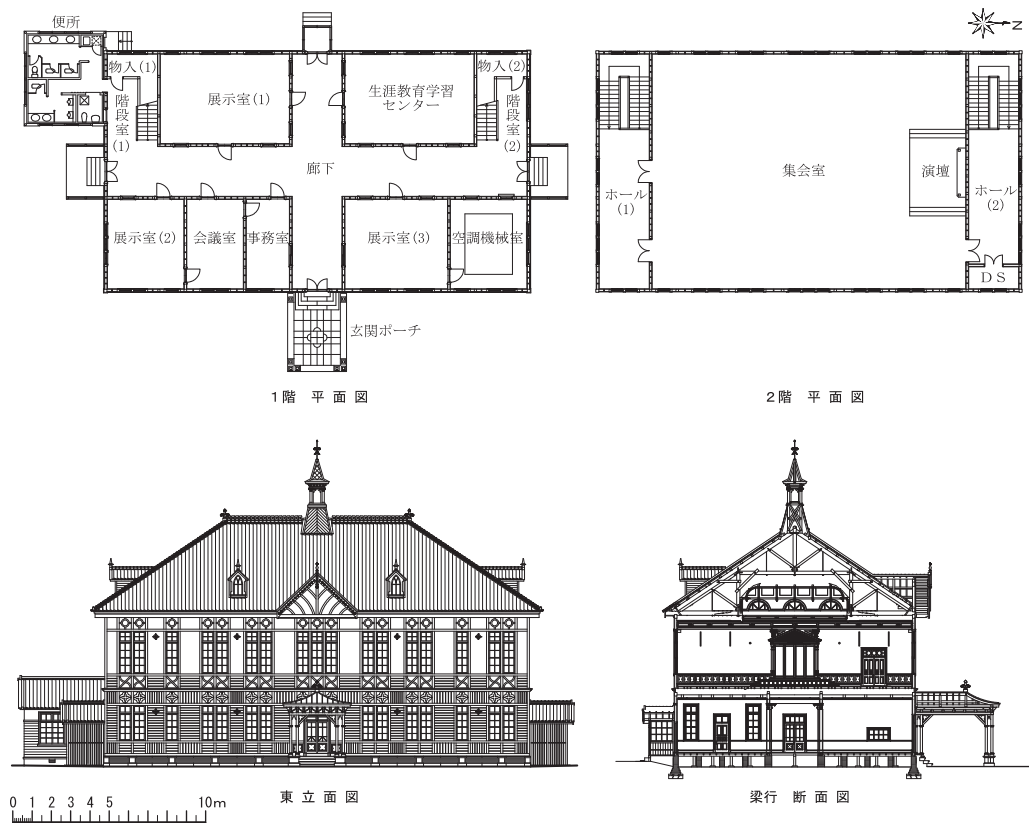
便所
物入(1)
階段室(1)
展示室(1)
生涯教育学習センター
物入(2)
階段室(2)
廊下
展示室(2)
会議室
事務室
展示室(3)
空調機械室
玄関ポーチ

1階 平面図

N
ホール(1)
集会室
演壇
ホール(2)
DS

2階 平面図

東立面図

梁行 断面図

0 1 2 3 4 5 10m